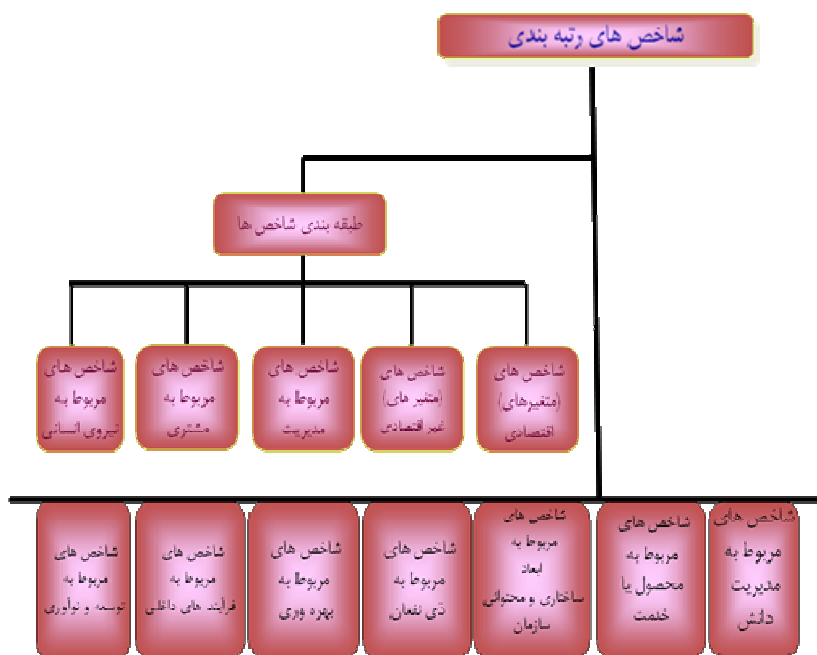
شاخص های رتبه بندی

طبقه بندی شاخص ها

شاخص های (متغیرهای) اقتصادی

شاخص های (متغیر های) غیر اقتصادی

شاخص های مربوط به مدیریت

شاخص های مربوط به مشتری

شاخص های مربوط به نیروی انسانی

شاخص های مربوط به مدیریت دانش

شاخص های مربوط به محصول یا خدمت

شاخص های مربوط به ابعاد ساختاری و محتوائی سازمان

شاخص های مربوط به ذی نفعان

شاخص های مربوط به بهره وری

شاخص های مربوط به فرآیند های داخلی

شاخص های مربوط به توسعه و نوآوری